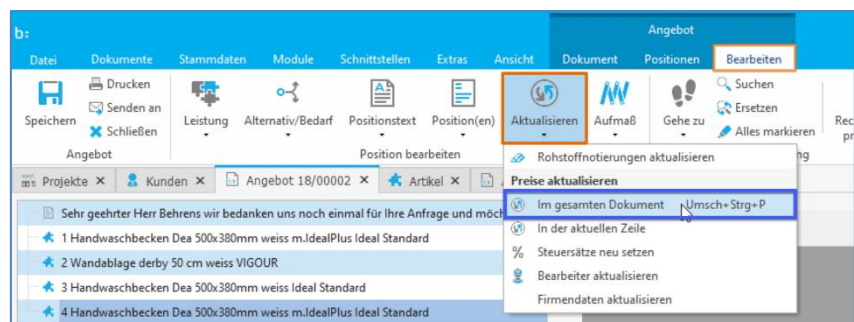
b:

Angebot

Datei Dokumente Stammdaten Module Schnittstellen Extras Ansicht Dokument Positionen Bearbeiten

Speichern
Drucken
Senden an
Schließen
Angebot

Leistung
Alternativ/Bedarf
Positionstext
Position(en)
Position bearbeiten

Aktualisieren
Aufmaß
Gehe zu
Suchen
Ersetzen
Alles markieren

Projekte ✕ Kunden ✕ Angebot 18/00002 ✕ Artikel ✕

Sehr geehrter Herr Behrens wir bedanken uns noch einmal für Ihre Anfrage und möch
1 Handwaschbecken Dea 500x380mm weiss m.IdealPlus Ideal Standard
2 Wandablage derby 50 cm weiss VIGOUR
3 Handwaschbecken Dea 500x380mm weiss Ideal Standard
4 Handwaschbecken Dea 500x380mm weiss m.IdealPlus Ideal Standard

Rohstoffnotierungen aktualisieren
Preise aktualisieren
Im gesamten Dokument Umsch+Strg+P
In der aktuellen Zeile
Steuersätze neu setzen
Bearbeiter aktualisieren
Firmendaten aktualisieren